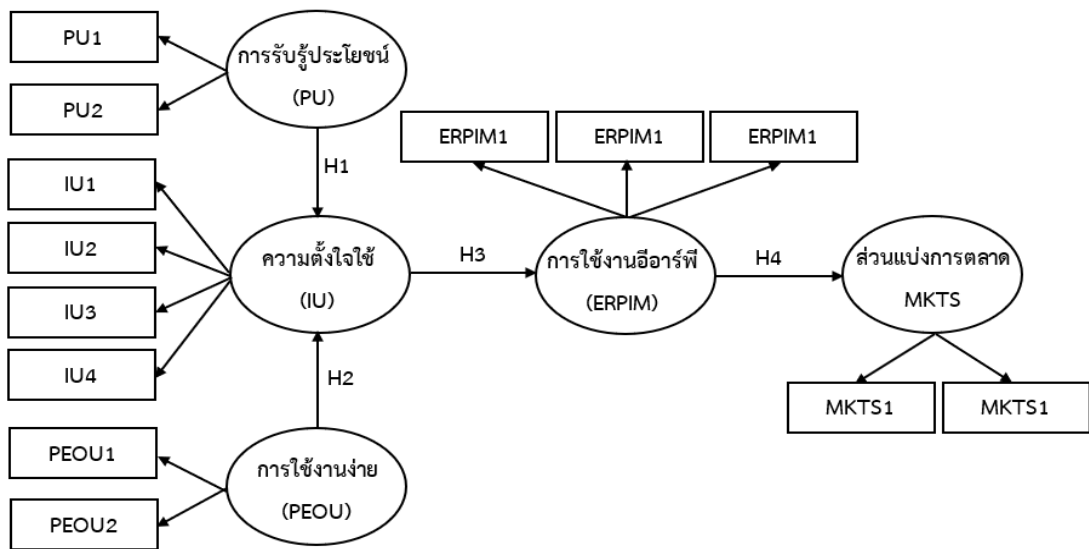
PU1

PU2

การรับรู้ประโยชน์
(PU)

H1

ERPIM1

ERPIM1

ERPIM1

IU1

IU2

IU3

IU4

ความตั้งใจใช้
(IU)

H3

การใช้งานอีอาร์พี
(ERPIM)

H4

ส่วนแบ่งการตลาด
MKTS

H2

MKTS1

MKTS1

PEOU1

PEOU2

การใช้งานง่าย
(PEOU)